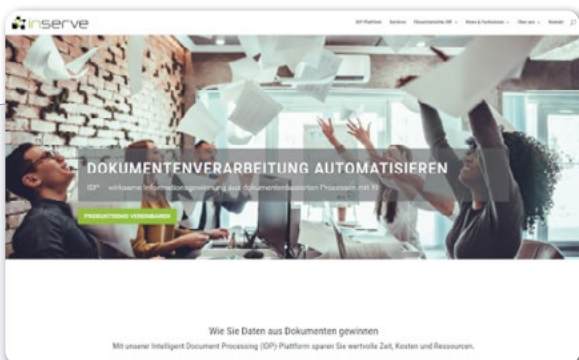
inserve

IDP Plattform Services Einsatzbereiche IDP Wissen & Fachwissen Über uns Kontakt

DOKUMENTENVERARBEITUNG AUTOMATISIEREN

IDP – wirksame Informationsgewinnung aus dokumentenbasierten Prozessen mit KI

PRODUKTDEMO VEREINBAREN

Wie Sie Daten aus Dokumenten gewinnen

Mit unserer Intelligent Document Processing (IDP) Plattform sparen Sie wertvolle Zeit, Kosten und Ressourcen.